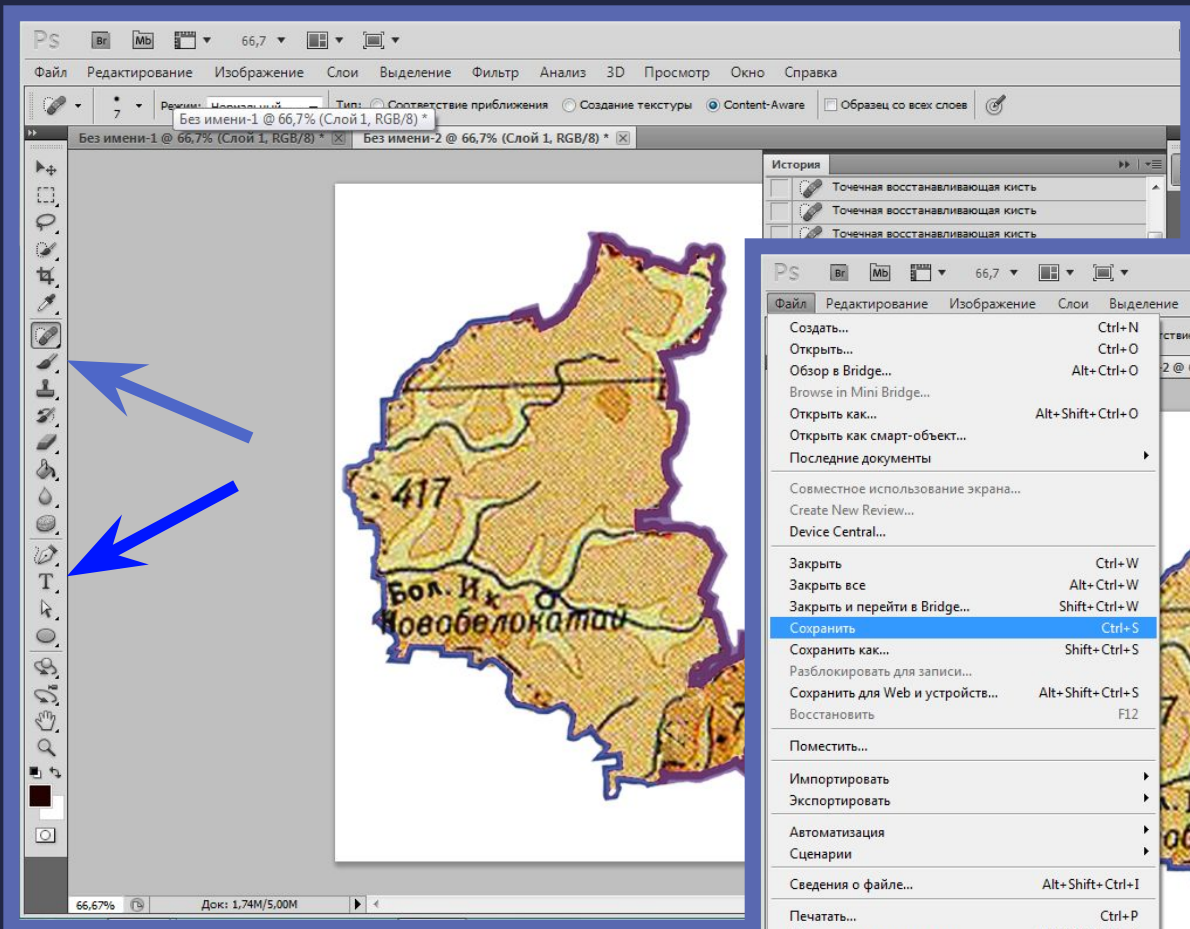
Ps Br Mb 66,7

Файл Редактирование Изображение Слои Выделение Фильтр Анализ 3D Просмотр Окно Справка

7 Режим: Нормальный Тип: Соответствие приближения Создание текстуры Content-Aware Образец со всех слоев

Без имени-1 @ 66,7% (Слой 1, RGB/8) *

Без имени-1 @ 66,7% (Слой 1, RGB/8) * Без имени-2 @ 66,7% (Слой 1, RGB/8) *

История

Точечная восстанавливающая кисть
Точечная восстанавливающая кисть
Точечная восстанавливающая кисть

417

Бол. Ик
Новобелокатай

66,67% Док: 1,74M/5,00M

Ps Br Mb 66,7

Файл Редактирование Изображение Слои Выделение

| | |
|---|---|
| Создать... | Ctrl+N |
| Открыть... | Ctrl+O |
| Обзор в Bridge... | Alt+Ctrl+O |
| Browse in Mini Bridge... | |
| Открыть как... | Alt+Shift+Ctrl+O |
| Открыть как смарт-объект... | |
| Последние документы | |
| Совместное использование экрана... | |
| Create New Review... | |
| Device Central... | |
| Закрыть | Ctrl+W |
| Закрыть все | Alt+Ctrl+W |
| Закрыть и перейти в Bridge... | Shift+Ctrl+W |
| Сохранить | Ctrl+S |
| Сохранить как... | Shift+Ctrl+S |
| Разблокировать для записи... | |
| Сохранить для Web и устройств... | Alt+Shift+Ctrl+S |
| Восстановить | F12 |
| Поместить... | |
| Импортировать | |
| Экспортировать | |
| Автоматизация | |
| Сценарии | |
| Сведения о файле... | Alt+Shift+Ctrl+I |
| Печатать... | Ctrl+P |